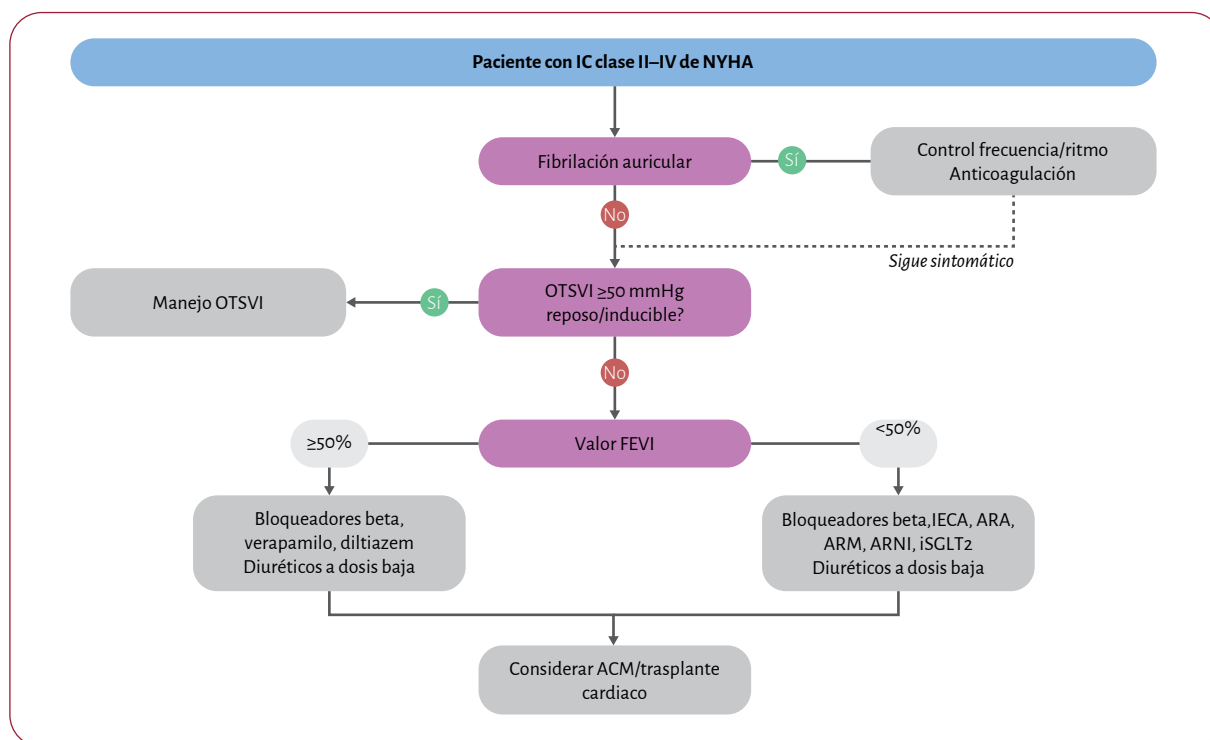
Paciente con IC clase II–IV de NYHA

Fibrilación auricular

Sí

Control frecuencia/ritmo
Anticoagulación

No

Sigue sintomático

Manejo OTSVI

Sí

OTSVI ≥50 mmHg reposo/inducible?

No

≥50%

Valor FEVI

<50%

Bloqueadores beta, verapamilo, diltiazem
Diuréticos a dosis baja

Bloqueadores beta,IECA, ARA, ARM, ARNI, iSGLT2
Diuréticos a dosis baja

Considerar ACM/trasplante cardiaco